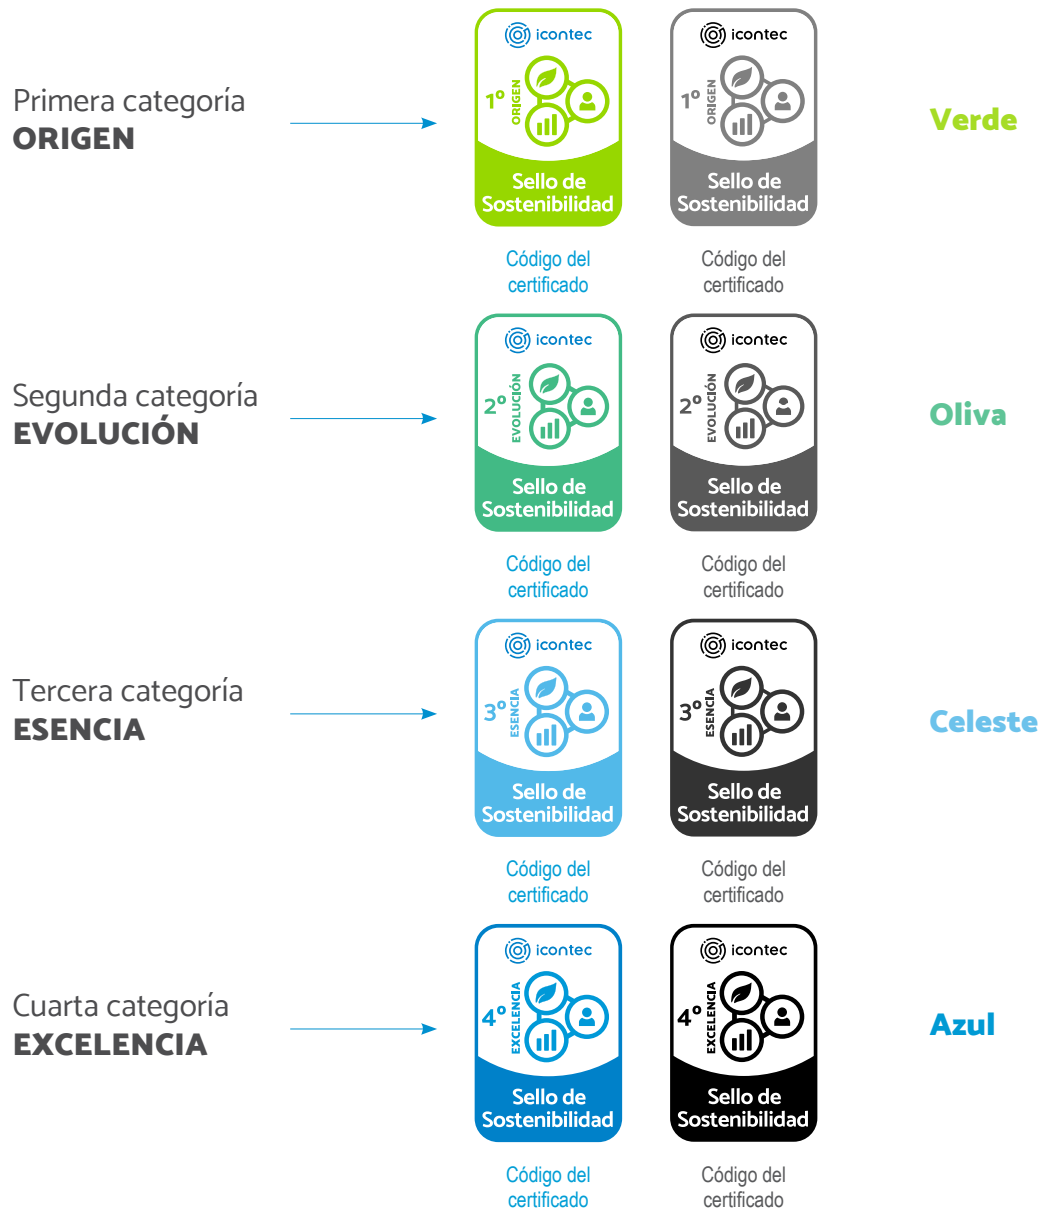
Primera categoría
ORIGEN

icontec
1º ORIGEN
Sello de Sostenibilidad
Código del certificado

icontec
1º ORIGEN
Sello de Sostenibilidad
Código del certificado

Verde

Segunda categoría
EVOLUCIÓN

icontec
2º EVOLUCIÓN
Sello de Sostenibilidad
Código del certificado

icontec
2º EVOLUCIÓN
Sello de Sostenibilidad
Código del certificado

Oliva

Tercera categoría
ESENCIA

icontec
3º ESENCIA
Sello de Sostenibilidad
Código del certificado

icontec
3º ESENCIA
Sello de Sostenibilidad
Código del certificado

Celeste

Cuarta categoría
EXCELENCIA

icontec
4º EXCELENCIA
Sello de Sostenibilidad
Código del certificado

icontec
4º EXCELENCIA
Sello de Sostenibilidad
Código del certificado

Azul